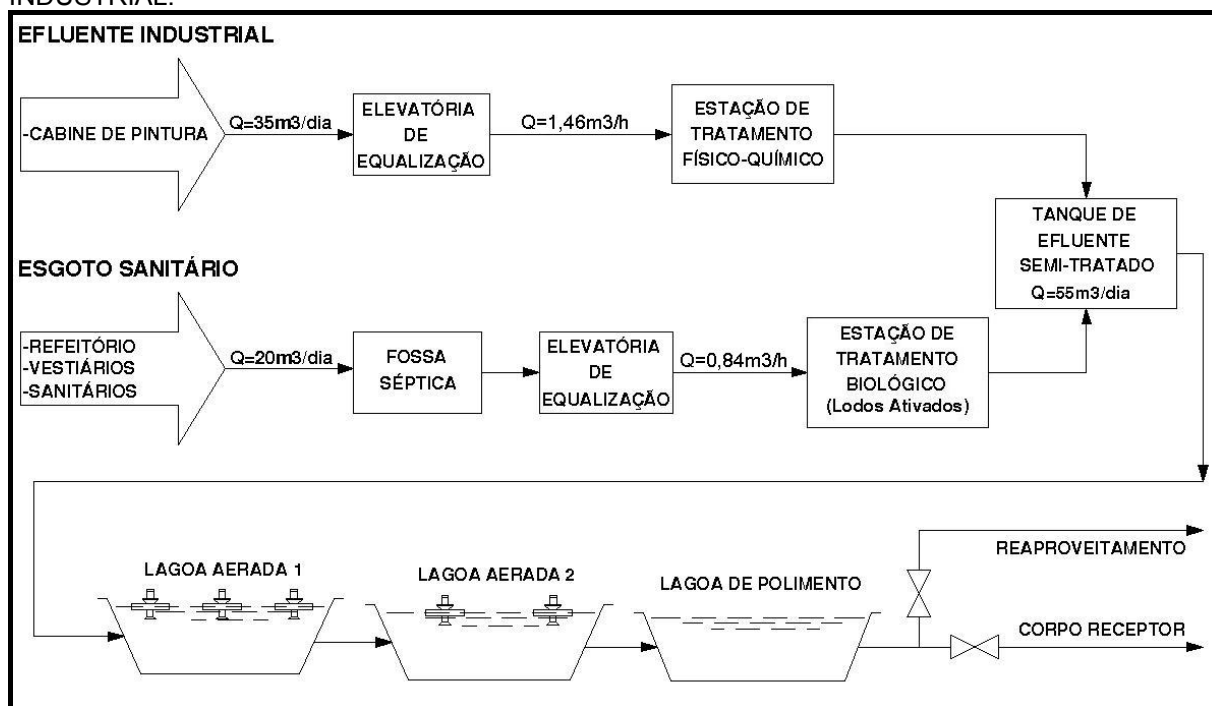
INDUSTRIAL.

EFLUENTE INDUSTRIAL

-CABINE DE PINTURA

Q=35m3/dia

ELEVATÓRIA DE EQUALIZAÇÃO

Q=1,46m3/h

ESTAÇÃO DE TRATAMENTO FÍSICO-QUÍMICO

TANQUE DE EFLUENTE SEMI-TRATADO Q=55m3/dia

ESGOTO SANITÁRIO

-REFEITÓRIO
-VESTIÁRIOS
-SANITÁRIOS

Q=20m3/dia

FOSSA SÉPTICA

ELEVATÓRIA DE EQUALIZAÇÃO

Q=0,84m3/h

ESTAÇÃO DE TRATAMENTO BIOLÓGICO (Lodos Ativados)

LAGOA AERADA 1

LAGOA AERADA 2

LAGOA DE POLIMENTO

REAPROVEITAMENTO

CORPO RECEPTOR